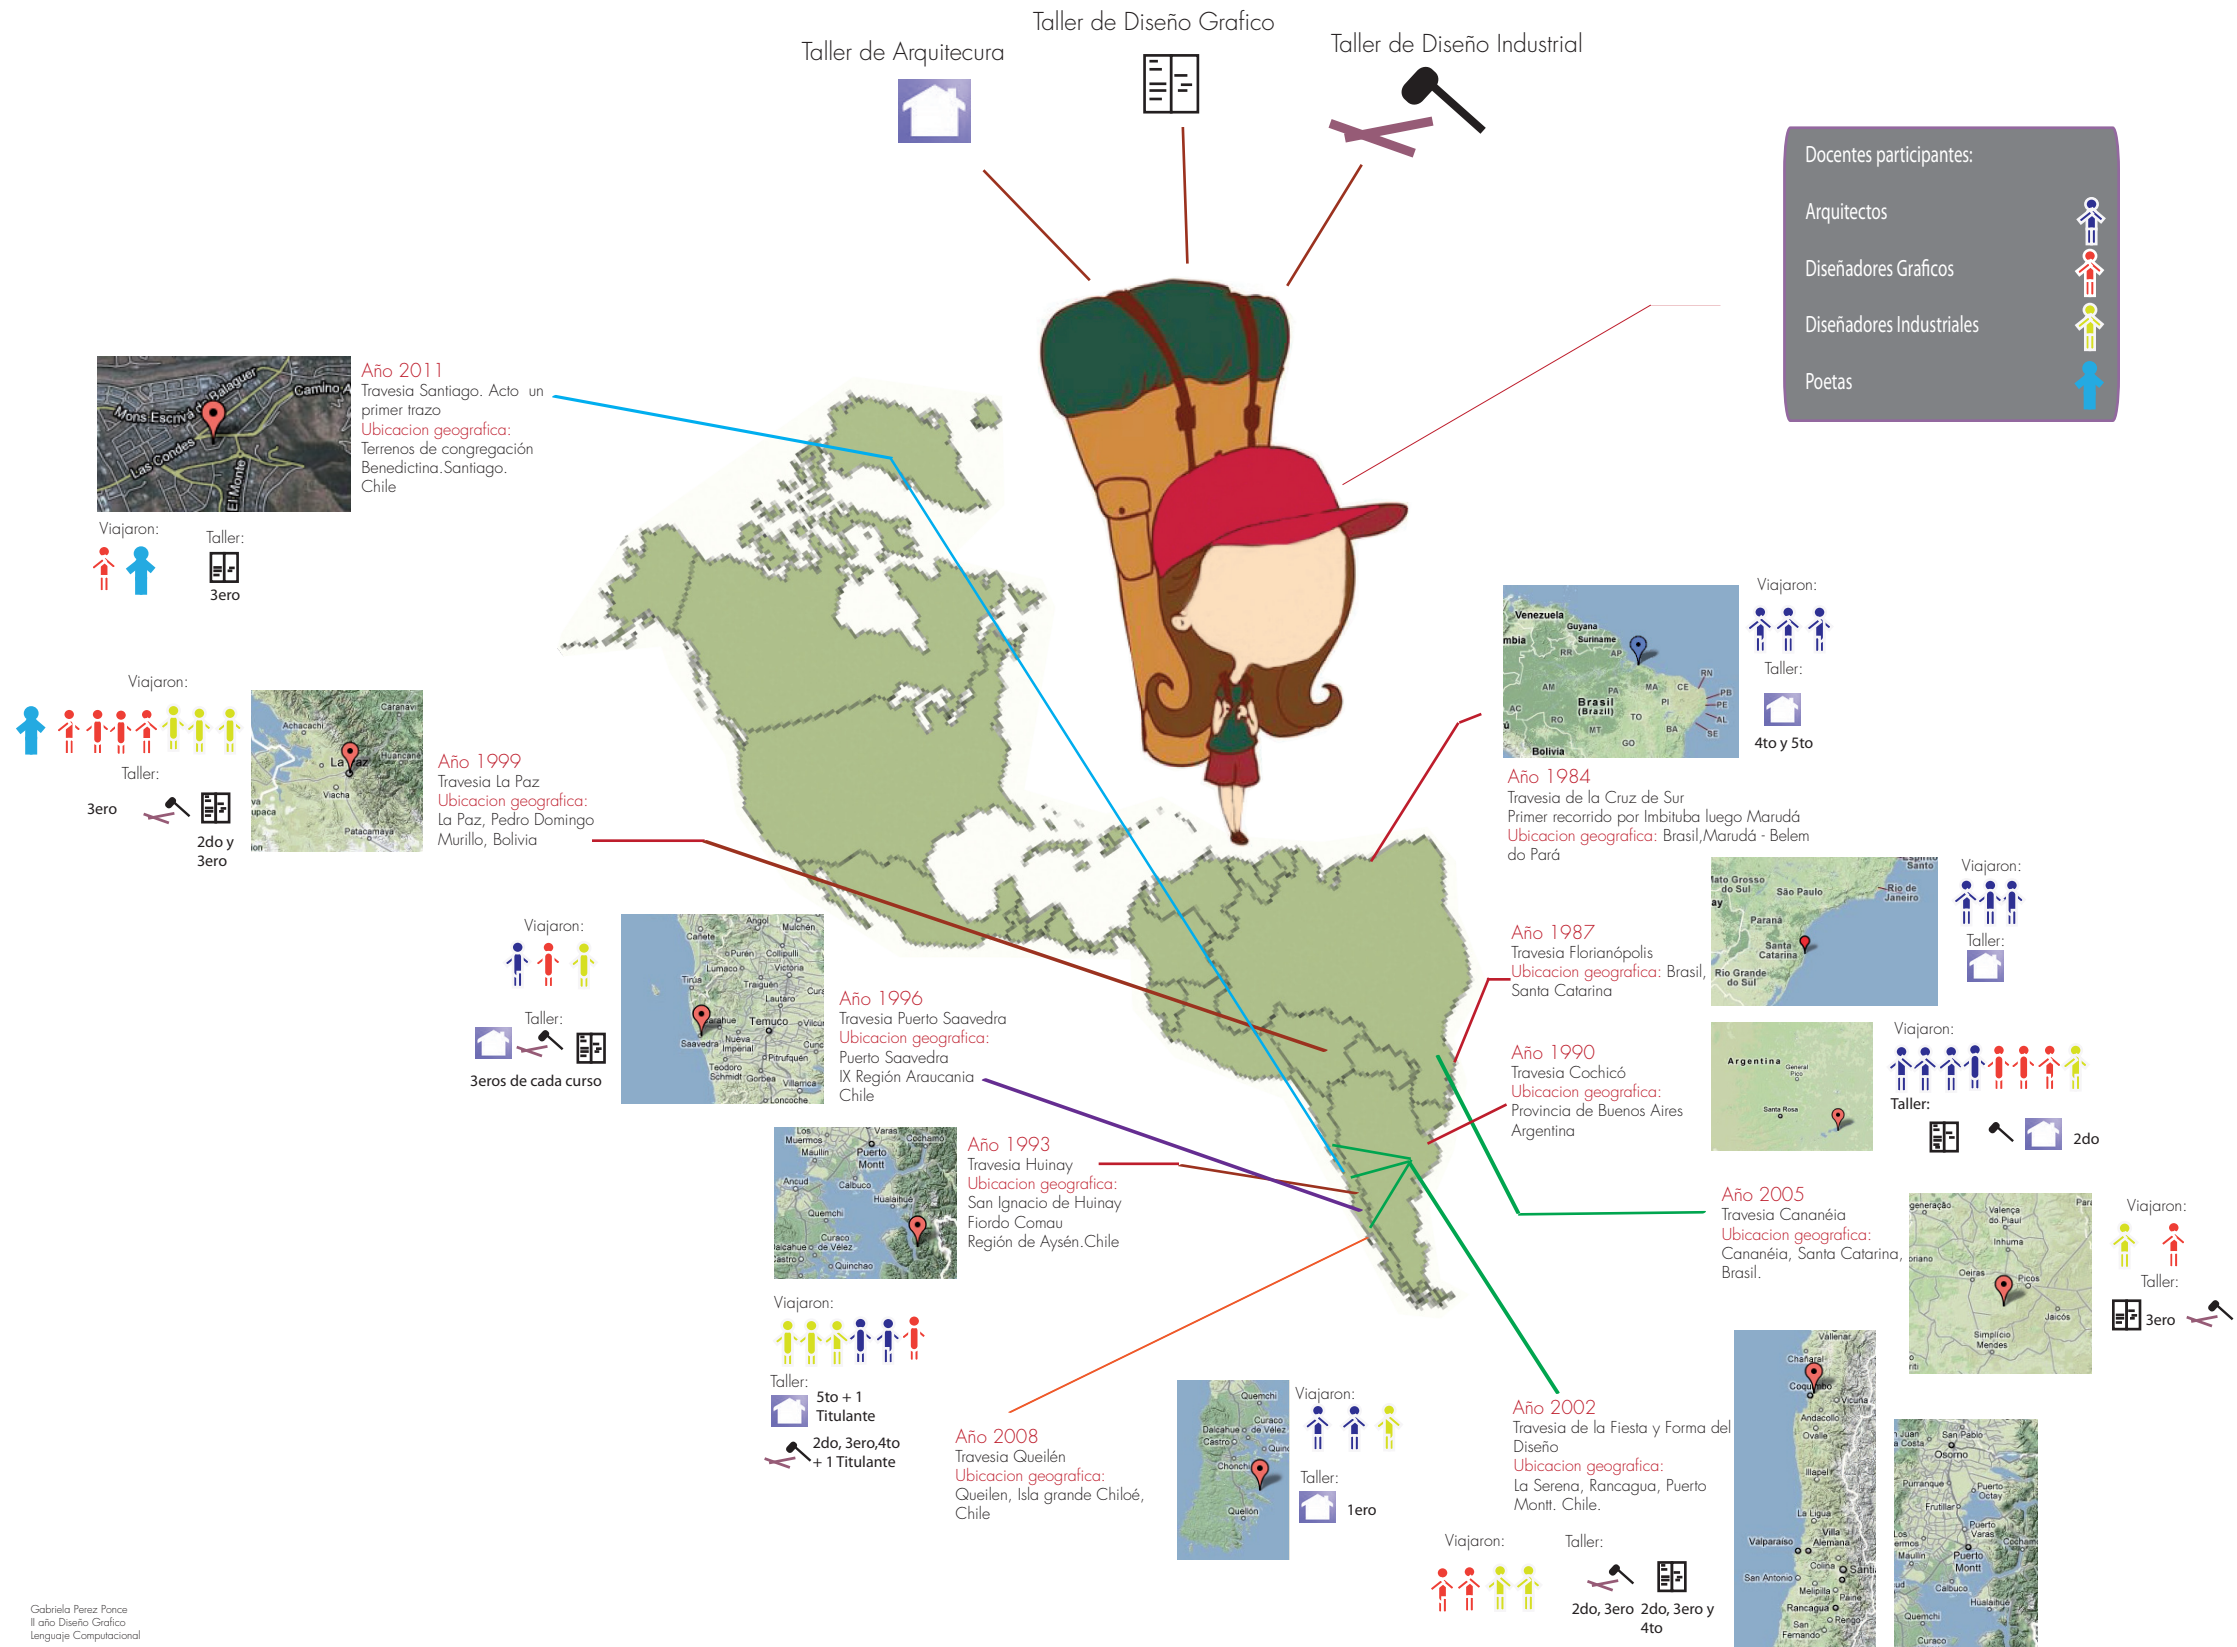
Taller de Arquitecura

Taller de Diseño Grafico

Taller de Diseño Industrial

Docentes participantes:
Arquitectos
Diseñadores Graficos
Diseñadores Industriales
Poetas

Año 2011
Travesia Santiago. Acto un primer trazo
Ubicacion geografica:
Terrenos de congregación Benedictina.Santiago. Chile

Viajaron:
Taller:
3ero

Viajaron:
Taller:
3ero
2do y 3ero

Año 1999
Travesia La Paz
Ubicacion geografica:
La Paz, Pedro Domingo Murillo, Bolivia

Viajaron:
Taller:
3eros de cada curso

Año 1996
Travesia Puerto Saavedra
Ubicacion geografica:
Puerto Saavedra
IX Región Araucania
Chile

Año 1993
Travesia Huinay
Ubicacion geografica:
San Ignacio de Huinay
Fiordo Comau
Región de Aysén.Chile

Viajaron:
Taller:
5to + 1 Titulante
2do, 3ero,4to + 1 Titulante

Año 2008
Travesia Queilén
Ubicacion geografica:
Queilen, Isla grande Chiloé, Chile

Viajaron:
Taller:
1ero

Viajaron:
Taller:
4to y 5to

Año 1984
Travesia de la Cruz de Sur
Primer recorrido por Imbituba luego Marudá
Ubicacion geografica: Brasil,Marudá - Belem do Pará

Año 1987
Travesia Florianópolis
Ubicacion geografica: Brasil, Santa Catarina

Viajaron:
Taller:

Año 1990
Travesia Cochicó
Ubicacion geografica:
Provincia de Buenos Aires
Argentina

Viajaron:
Taller:
2do

Año 2005
Travesia Cananéia
Ubicacion geografica:
Cananéia, Santa Catarina, Brasil.

Viajaron:
Taller:
3ero

Año 2002
Travesia de la Fiesta y Forma del Diseño
Ubicacion geografica:
La Serena, Rancagua, Puerto Montt. Chile.

Viajaron:
Taller:
2do, 3ero
2do, 3ero y 4to

Gabriela Perez Ponce
II año Diseño Grafico
Lenguaje Computacional